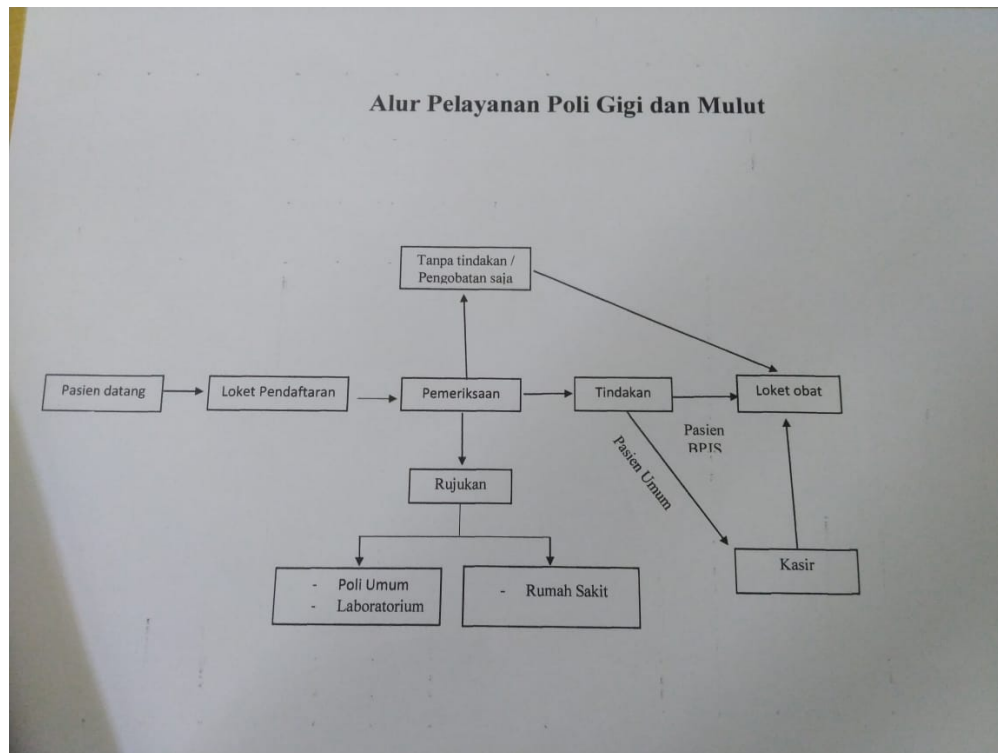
Alur Pelayanan Poli Gigi dan Mulut

Tanpa tindakan / Pengobatan saja

Pasien datang

Loket Pendaftaran

Pemeriksaan

Tindakan

Loket obat

Pasien BPJS

Pasien Umum

Rujukan

Kasir

- Poli Umum
- Laboratorium

- Rumah Sakit